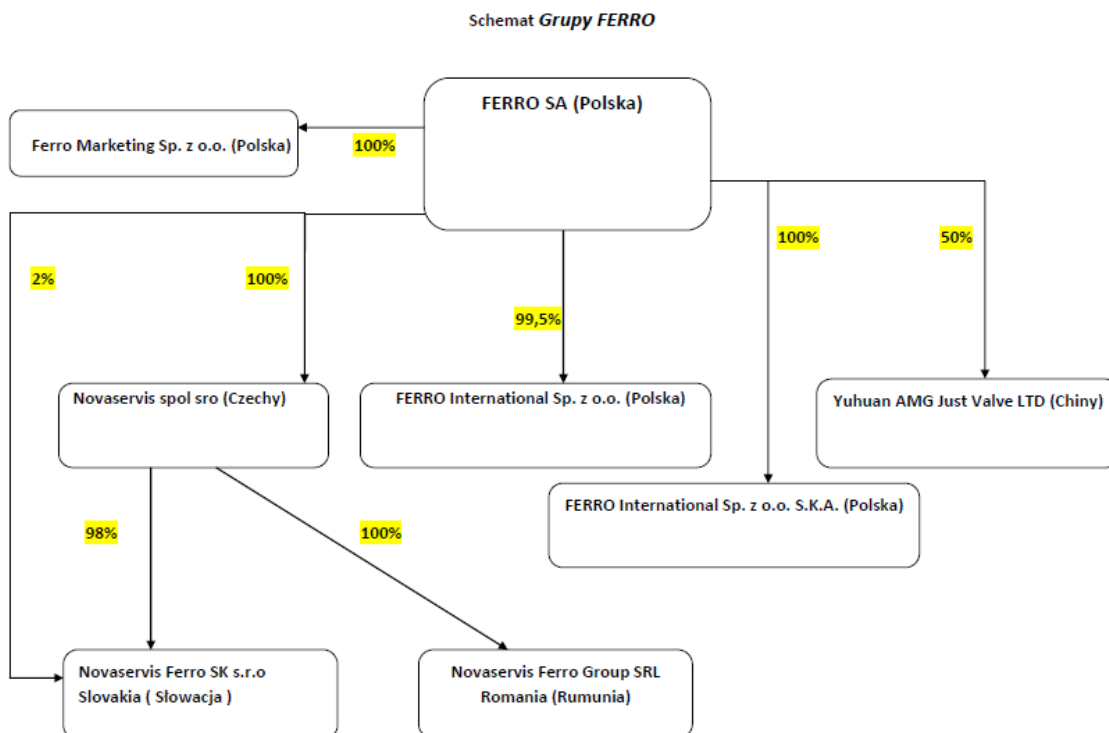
Schemat *Grupy FERRO*

FERRO SA (Polska)

Ferro Marketing Sp. z o.o. (Polska)

100%

100%

50%

2%

100%

99,5%

Novaservis spol sro (Czechy)

FERRO International Sp. z o.o. (Polska)

Yuhuan AMG Just Valve LTD (Chiny)

FERRO International Sp. z o.o. S.K.A. (Polska)

98%

100%

Novaservis Ferro SK s.r.o Slovakia ( Słowacja )

Novaservis Ferro Group SRL Romania (Rumunia)